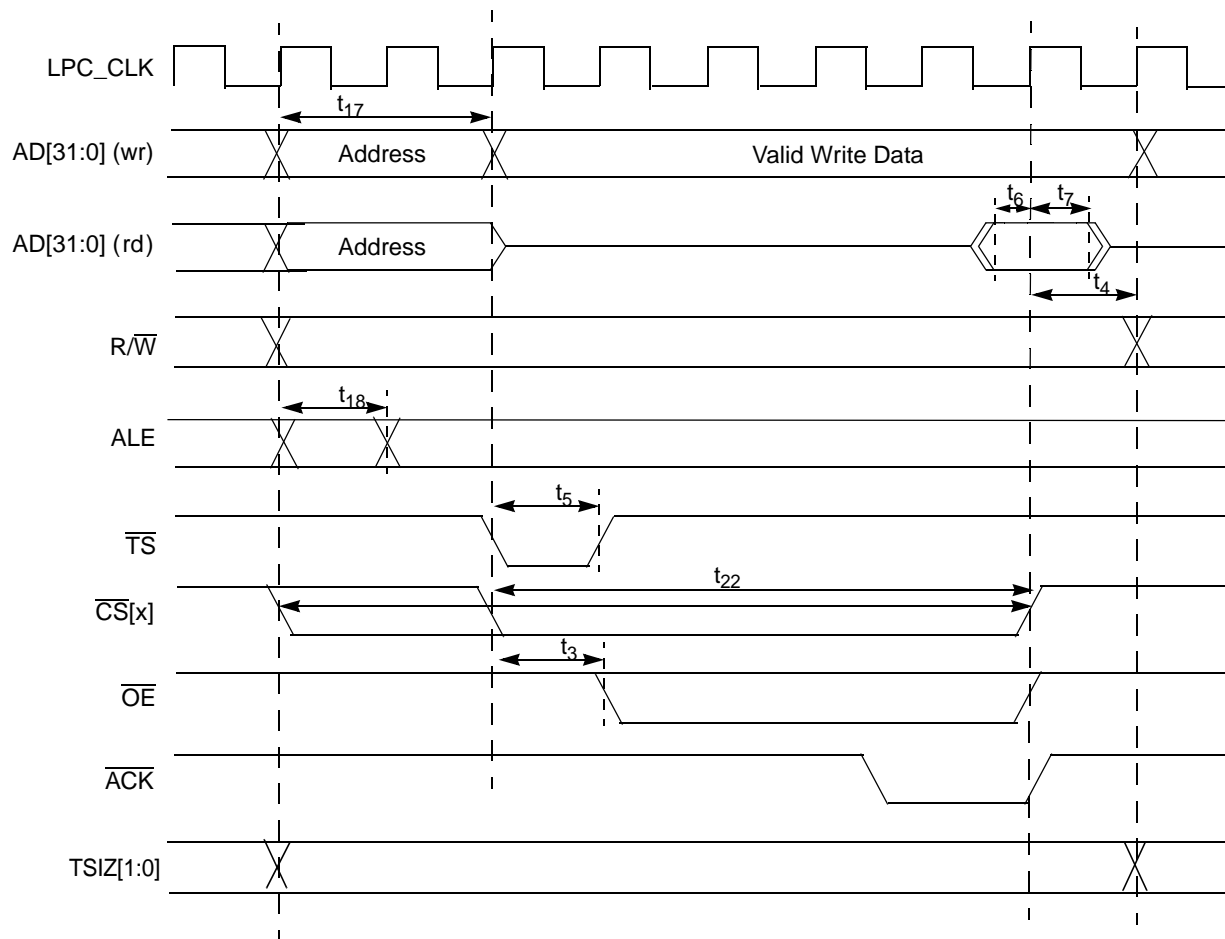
LPC_CLK

$t_{17}$

AD[31:0] (wr)

Address

Valid Write Data

$t_6$ $t_7$

AD[31:0] (rd)

Address

$t_4$

R/$\overline{W}$

$t_{18}$

ALE

$t_5$

$\overline{TS}$

$t_{22}$

$\overline{CS}$[x]

$t_3$

$\overline{OE}$

$\overline{ACK}$

TSIZ[1:0]